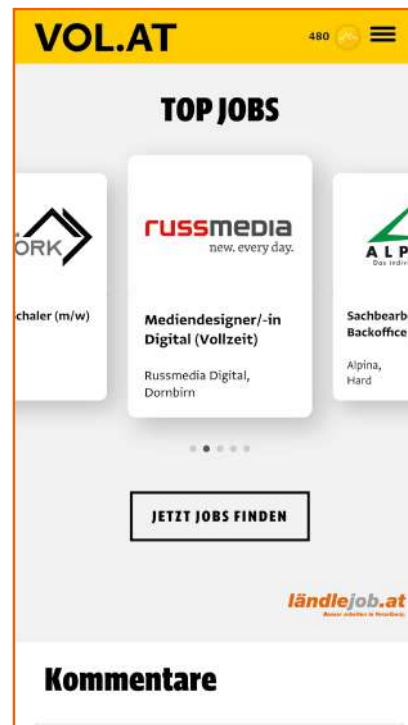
VOL.AT

480

TOP JOBS

ÖRK

chaler (m/w)

russmedia
new. every day.

Mediendesigner/-in Digital (Vollzeit)

Russmedia Digital, Dornbirn

ALP
Das indiv

Sachbearb Backoffice

Alpina, Hard

JETZT JOBS FINDEN

ländlejob.at
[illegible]

Kommentare